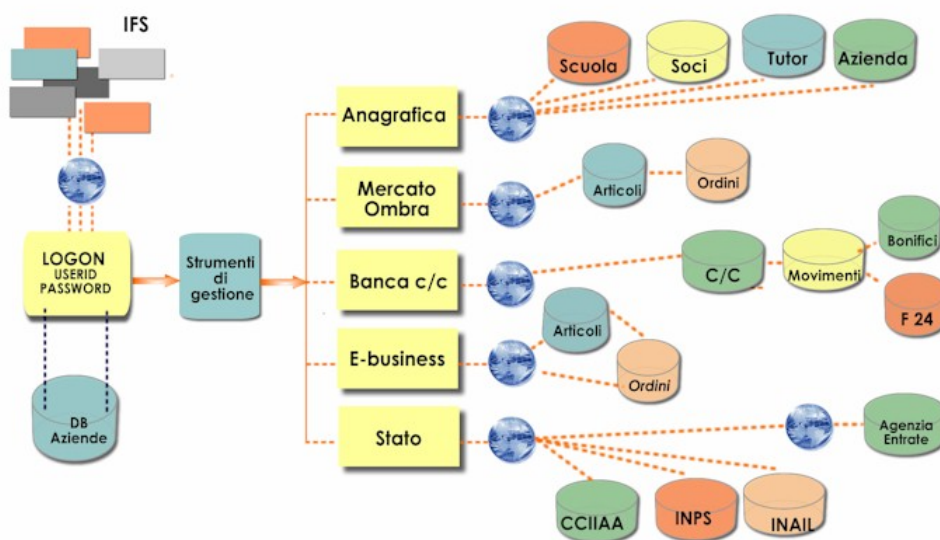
IFS

LOGON
USERID
PASSWORD

DB
Aziende

Strumenti di gestione

Anagrafica

Scuola

Soci

Tutor

Azienda

Mercato Ombra

Articoli

Ordini

Banca c/c

C/C

Movimenti

Bonifici

F 24

E-business

Articoli

Ordini

Stato

Agenzia Entrate

CCIIAA

INPS

INAIL